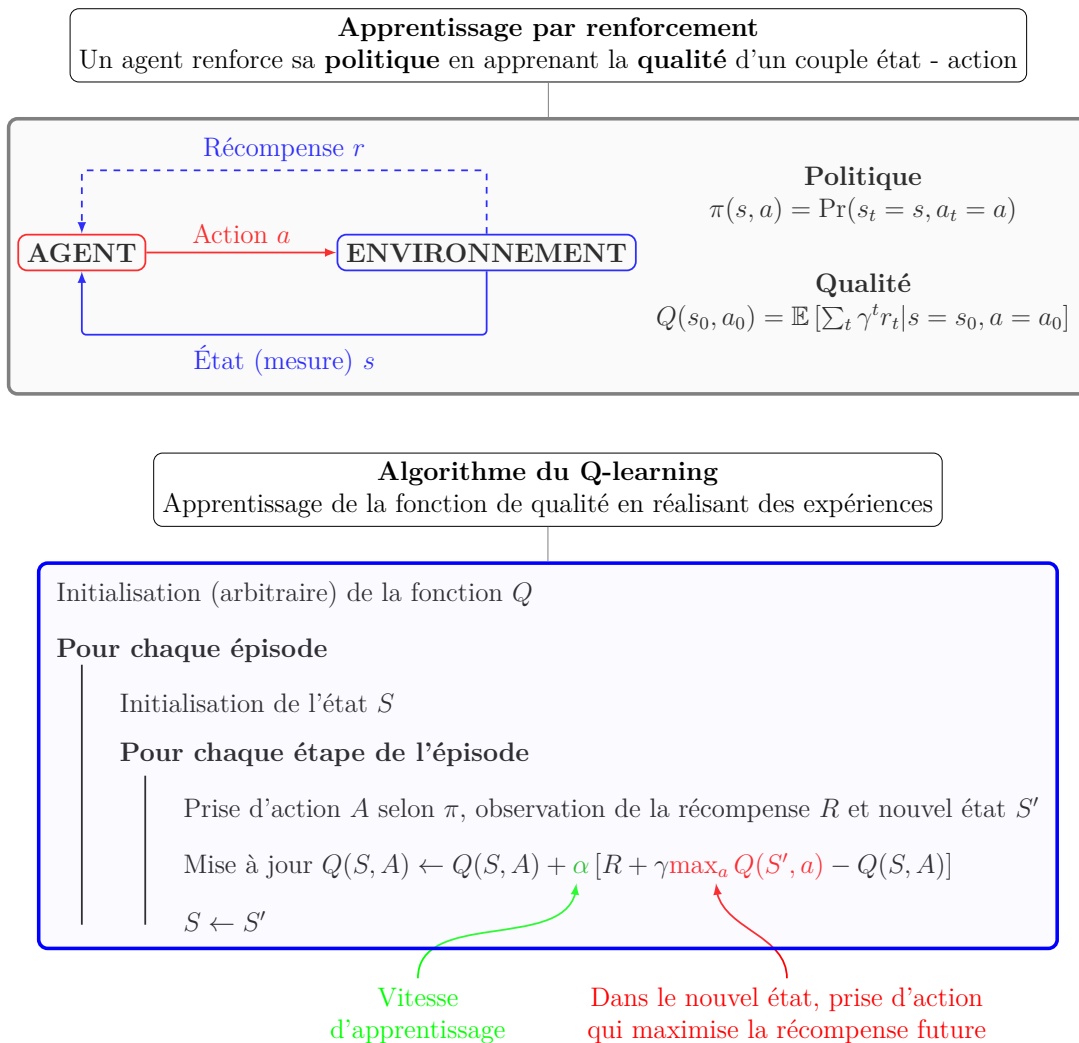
**Apprentissage par renforcement**
Un agent renforce sa **politique** en apprenant la **qualité** d'un couple état - action

Récompense $r$

AGENT

Action $a$

ENVIRONNEMENT

État (mesure) $s$

**Politique**
$\pi(s,a) = \Pr(s_t = s, a_t = a)$

**Qualité**
$Q(s_0,a_0) = \mathbb{E}\left[\sum_t \gamma^t r_t | s = s_0, a = a_0\right]$

**Algorithme du Q-learning**
Apprentissage de la fonction de qualité en réalisant des expériences

Initialisation (arbitraire) de la fonction $Q$

**Pour chaque épisode**

Initialisation de l'état $S$

**Pour chaque étape de l'épisode**

Prise d'action $A$ selon $\pi$, observation de la récompense $R$ et nouvel état $S'$

Mise à jour $Q(S,A) \leftarrow Q(S,A) + \alpha\left[R + \gamma \max_a Q(S',a) - Q(S,A)\right]$

$S \leftarrow S'$

Vitesse d'apprentissage

Dans le nouvel état, prise d'action qui maximise la récompense future